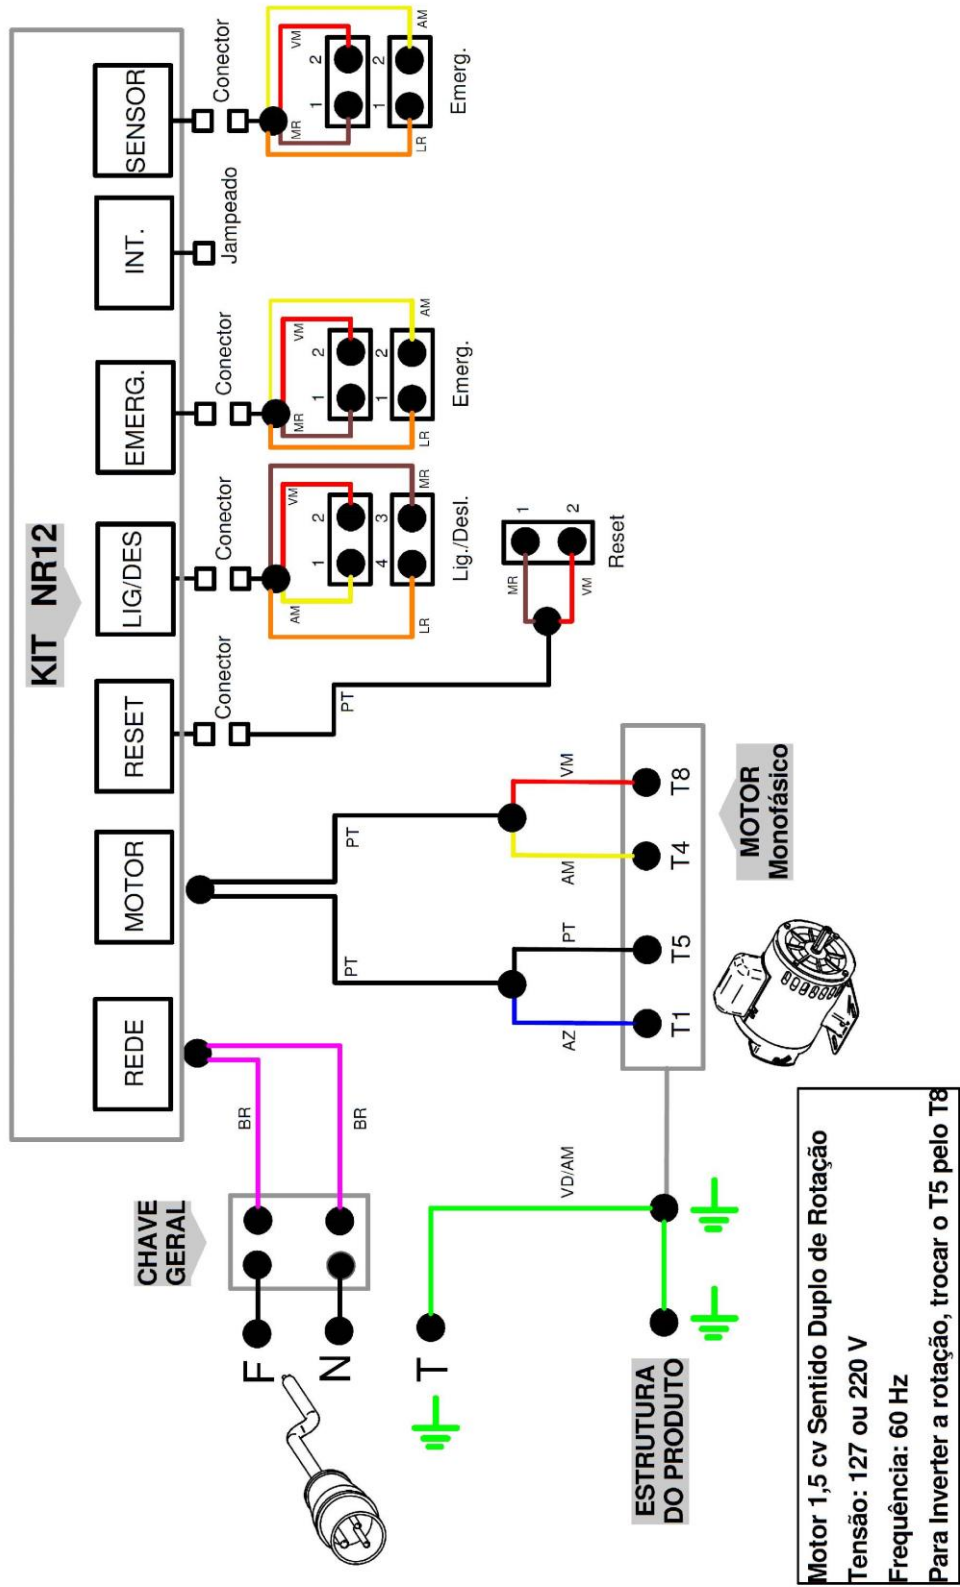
KIT NR12

SENSOR
INT.
EMERG.
LIG/DES
RESET
MOTOR
REDE

Conector
VM
MR
2
1
2
1
AM
LR
Emerg.

Jampeado

Conector
VM
MR
2
1
2
1
AM
LR
Emerg.

Conector
VM
AM
2
1
3
4
MR
LR
Lig./Desl.

Conector
PT
MR
VM
1
2
Reset

PT
VM
AM
PT
PT
AZ
T8
T4
T5
T1
MOTOR Monofásico

BR
BR
CHAVE GERAL
F
N
T
VD/AM
ESTRUTURA DO PRODUTO

Motor 1,5 cv Sentido Duplo de Rotação
Tensão: 127 ou 220 V
Frequência: 60 Hz
Para Inverter a rotação, trocar o T5 pelo T8